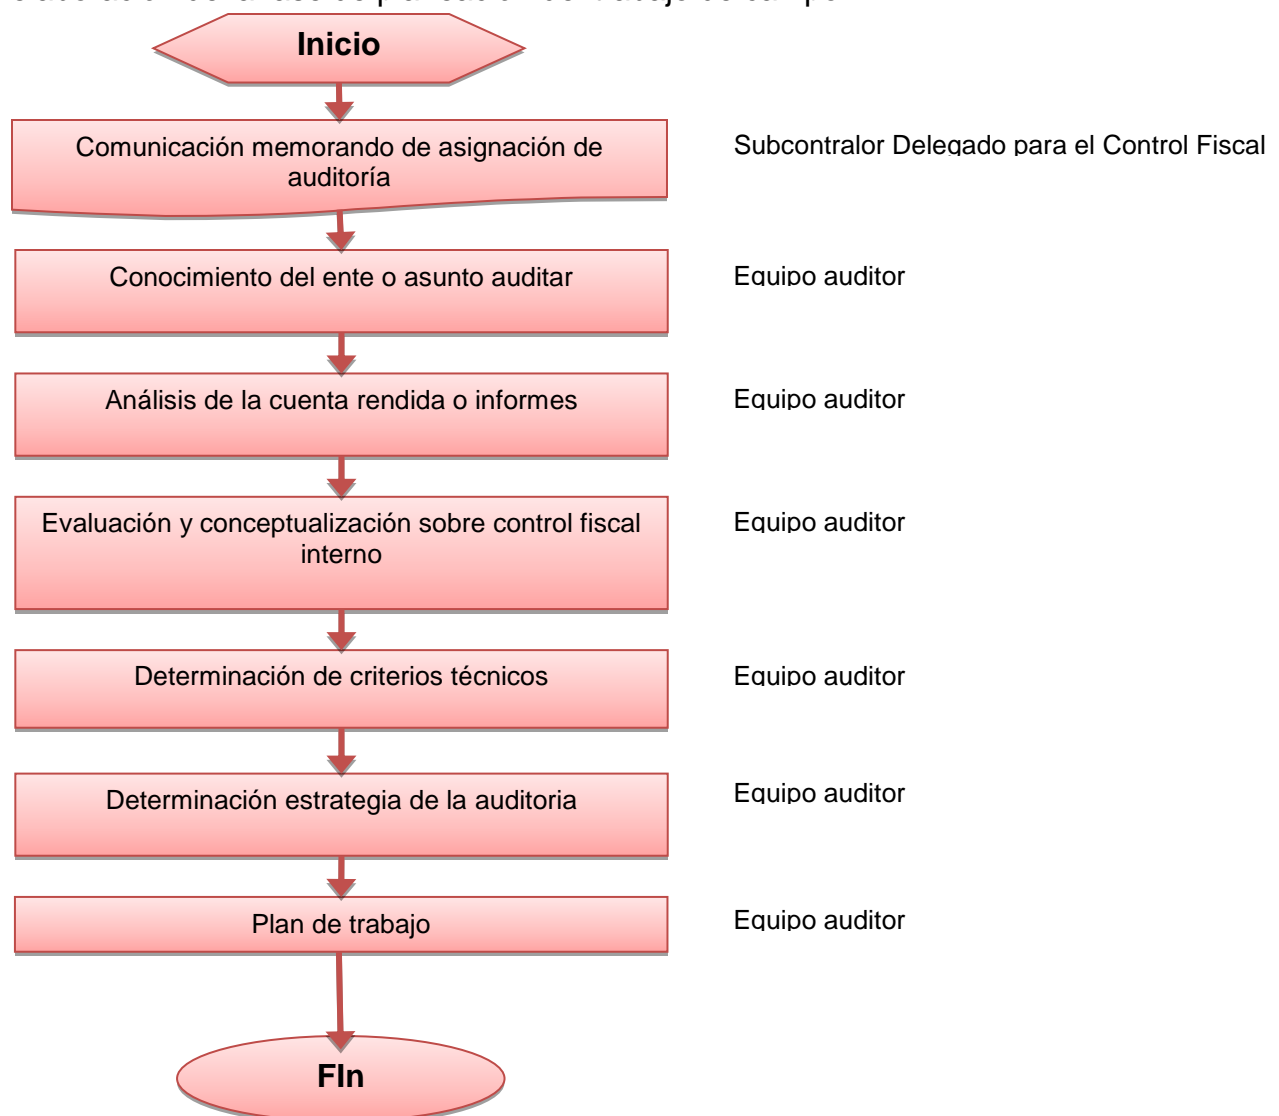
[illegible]

Inicio

Comunicación memorando de asignación de auditoría

Subcontralor Delegado para el Control Fiscal

Conocimiento del ente o asunto auditar

Equipo auditor

Análisis de la cuenta rendida o informes

Equipo auditor

Evaluación y conceptualización sobre control fiscal interno

Equipo auditor

Determinación de criterios técnicos

Equipo auditor

Determinación estrategia de la auditoria

Equipo auditor

Plan de trabajo

Equipo auditor

FIn